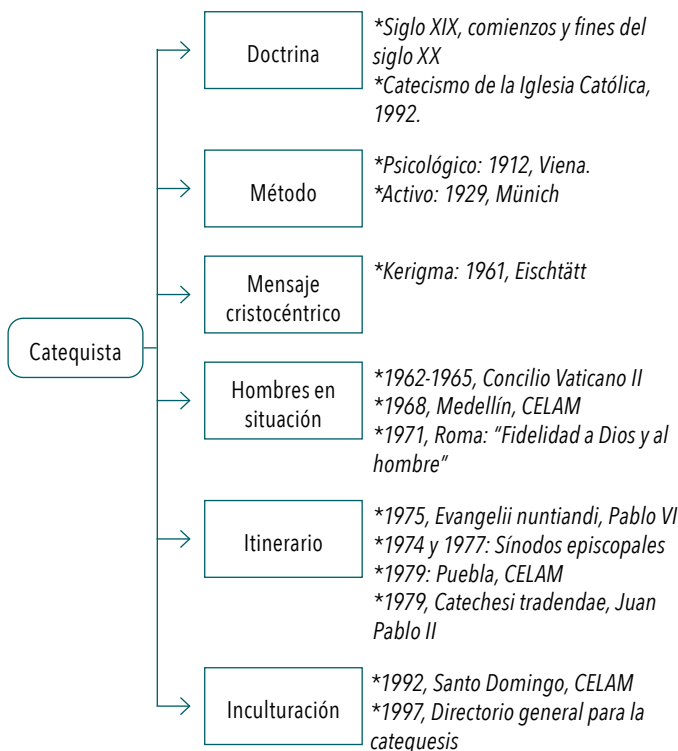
Catequista

Doctrina
*Siglo XIX, comienzos y fines del siglo XX
*Catecismo de la Iglesia Católica, 1992.

Método
*Psicológico: 1912, Viena.
*Activo: 1929, Münich

Mensaje cristocéntrico
*Kerigma: 1961, Eischtätt

Hombres en situación
*1962-1965, Concilio Vaticano II
*1968, Medellín, CELAM
*1971, Roma: "Fidelidad a Dios y al hombre"

Itinerario
*1975, Evangelii nuntiandi, Pablo VI
*1974 y 1977: Sínodos episcopales
*1979: Puebla, CELAM
*1979, Catechesi tradendae, Juan Pablo II

Inculturación
*1992, Santo Domingo, CELAM
*1997, Directorio general para la catequesis